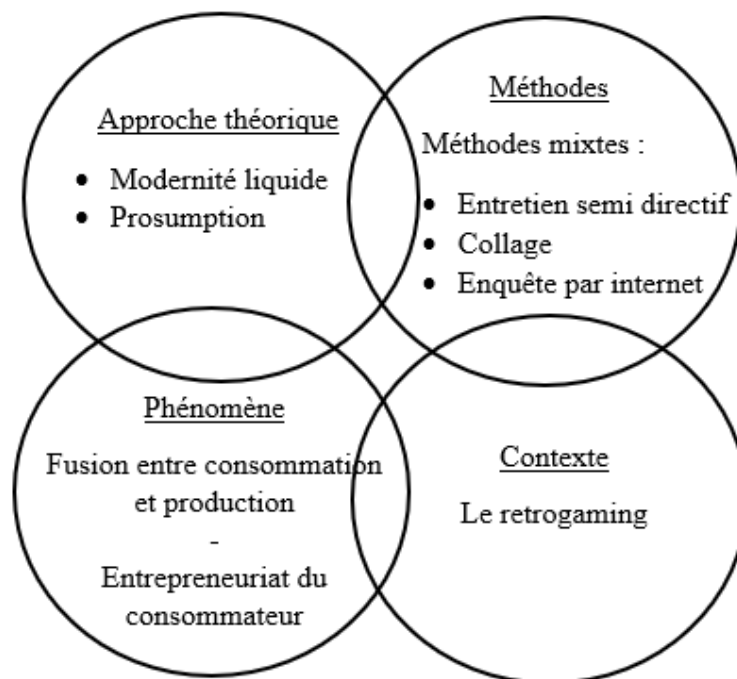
Approche théorique

- Modernité liquide
- Prosumption

Méthodes

Méthodes mixtes :

- Entretien semi directif
- Collage
- Enquête par internet

Phénomène

Fusion entre consommation et production

-

Entrepreneuriat du consommateur

Contexte

Le retrogaming